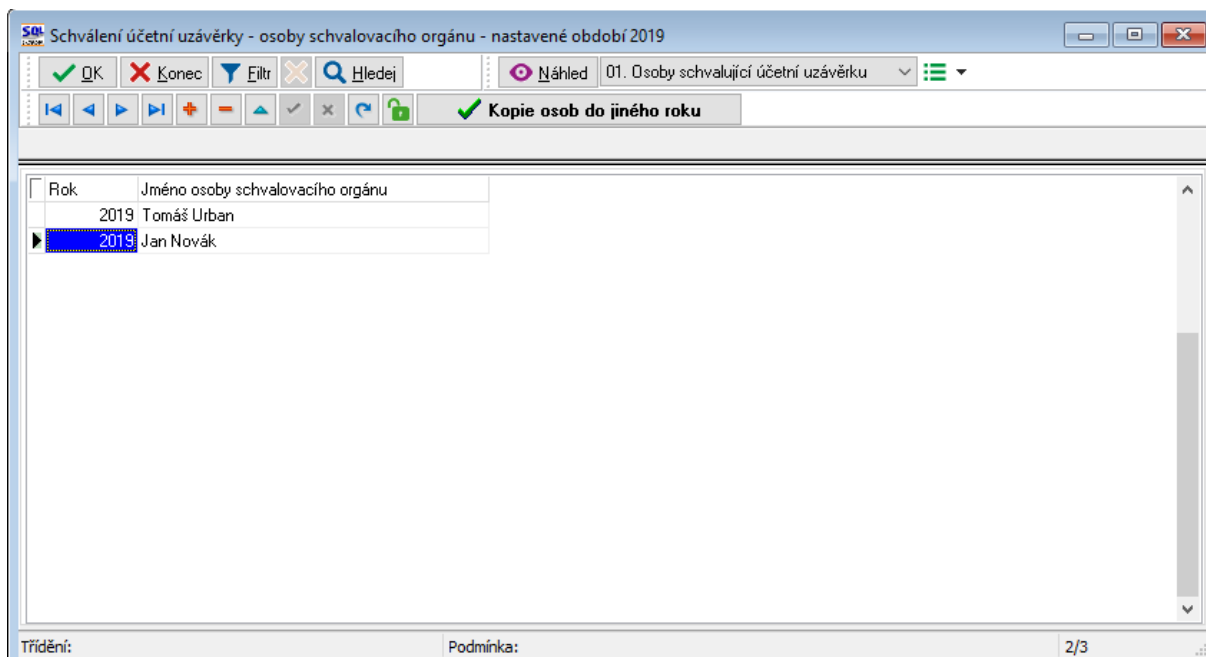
Schválení účetní uzávěrky - osoby schvalovacího orgánu - nastavené období 2019

OK Konec Filtr Hledej Náhled 01. Osoby schvalující účetní uzávěrku

Kopie osob do jiného roku

| Rok | Jméno osoby schvalovacího orgánu |
|---|---|
| 2019 | Tomáš Urban |
| 2019 | Jan Novák |

Třídění: Podmínka: 2/3